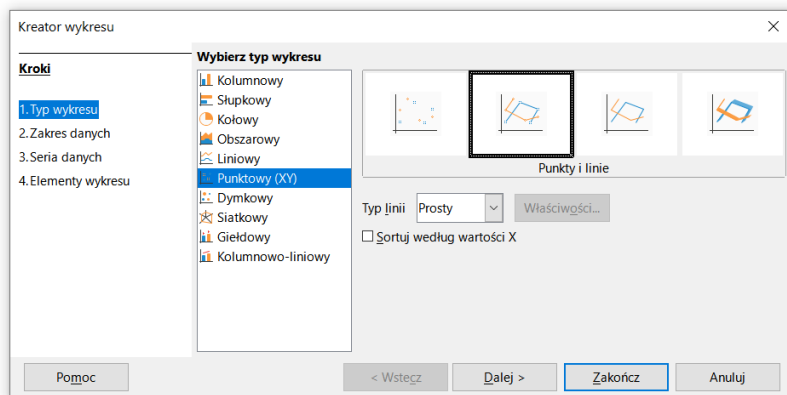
Kreator wykresu

Kroki

1. Typ wykresu
2. Zakres danych
3. Seria danych
4. Elementy wykresu

Wybierz typ wykresu

Kolumnowy
Słupkowy
Kołowy
Obszarowy
Liniowy
Punktowy (XY)
Dymkowy
Siatkowy
Giełdowy
Kolumnowo-liniowy

Punkty i linie

Typ linii Prosty

Właściwości...

Sortuj według wartości X

Pomoc

< Wstecz

Dalej >

Zakończ

Anuluj